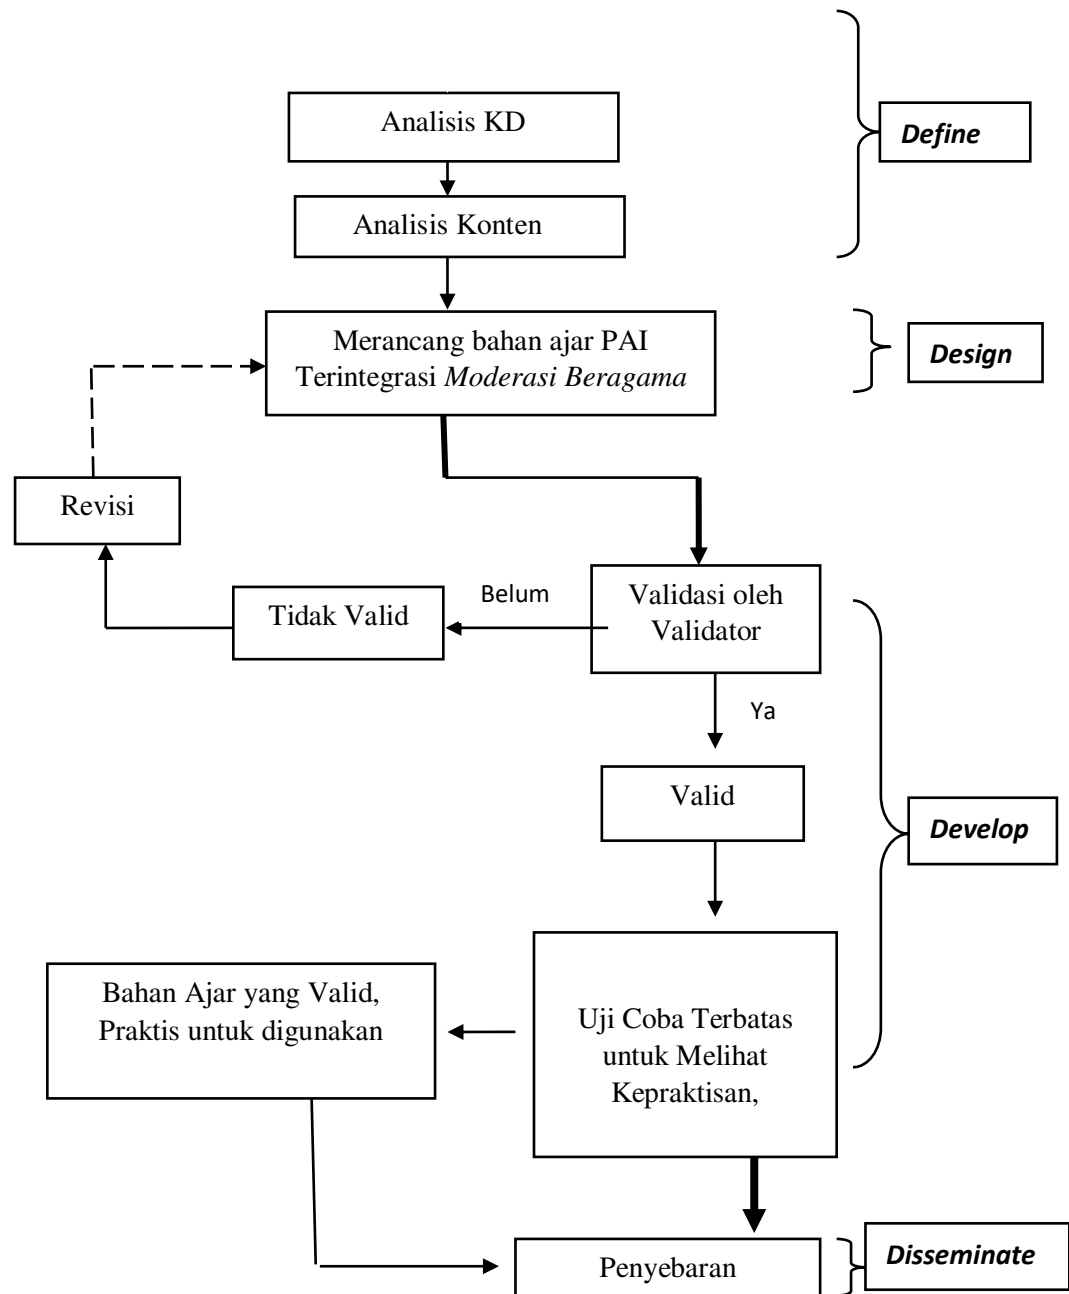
Analisis KD

Analisis Konten

*Define*

Merancang bahan ajar PAI Terintegrasi *Moderasi Beragama*

*Design*

Revisi

Belum

Tidak Valid

Validasi oleh Validator

Ya

Valid

*Develop*

Bahan Ajar yang Valid, Praktis untuk digunakan

Uji Coba Terbatas untuk Melihat Kepraktisan,

Penyebaran

*Disseminate*